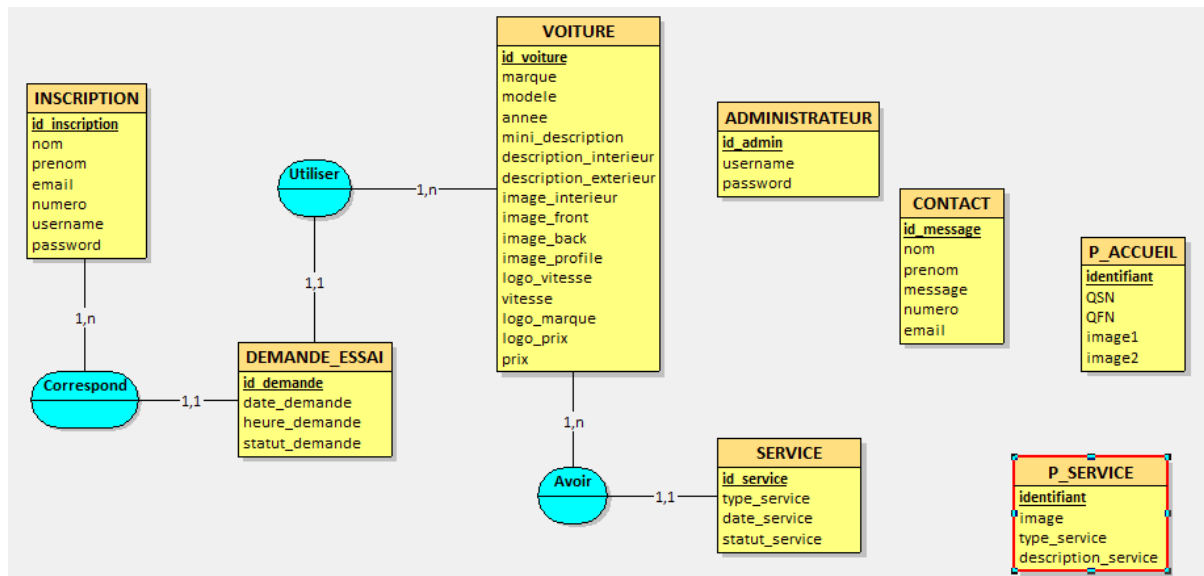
INSCRIPTION
id_inscription
nom
prenom
email
numero
username
password

1,n

Correspond

1,1

Utiliser

1,n

1,1

DEMANDE_ESSAI
id_demande
date_demande
heure_demande
statut_demande

VOITURE
id_voiture
marque
modele
annee
mini_description
description_interieur
description_exterieur
image_interieur
image_front
image_back
image_profile
logo_vitesse
vitesse
logo_marque
logo_prix
prix

1,n

Avoir

1,1

SERVICE
id_service
type_service
date_service
statut_service

ADMINISTRATEUR
id_admin
username
password

CONTACT
id_message
nom
prenom
message
numero
email

P_ACCUEIL
identifiant
QSN
QFN
image1
image2

P_SERVICE
identifiant
image
type_service
description_service